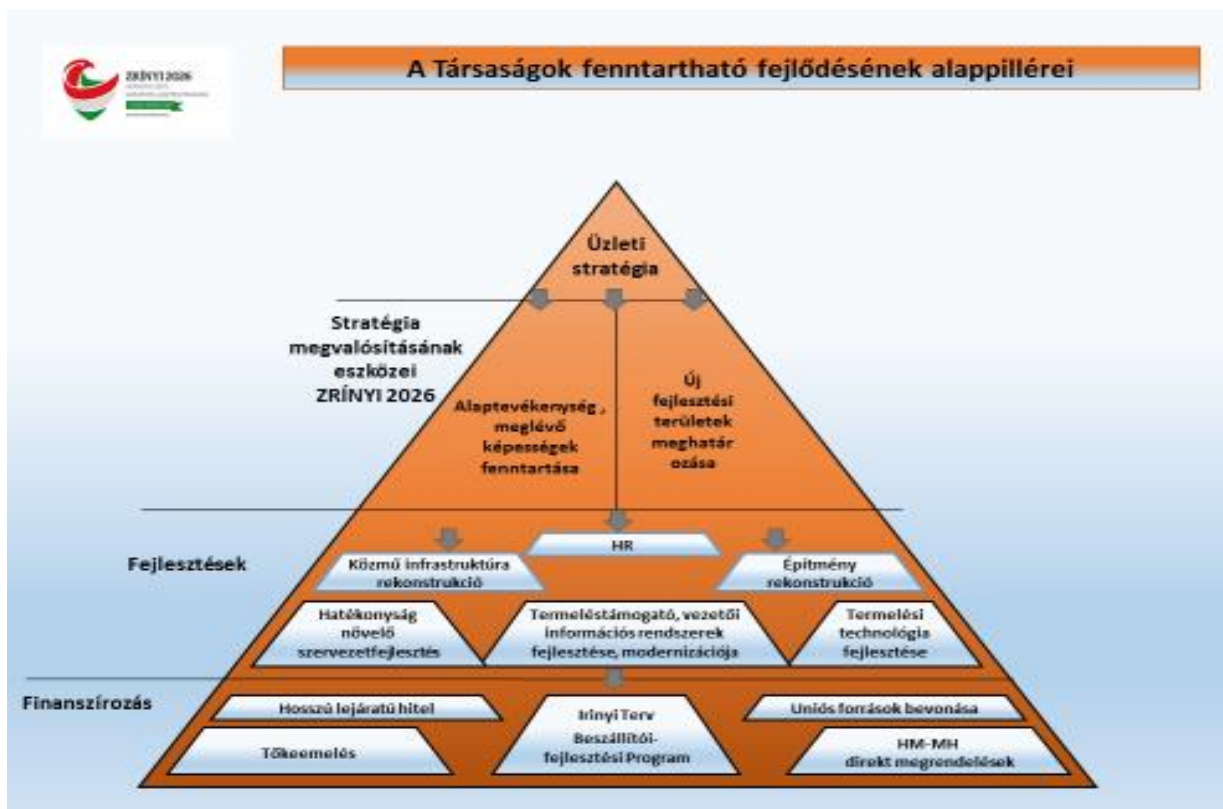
ZRÍNYI 2026

A Társaságok fenntartható fejlődésének alappillérei

Üzleti stratégia

Stratégia megvalósításának eszközei ZRÍNYI 2026

Alaptevékenység , meglévő képességek fenntartása

Új fejlesztési területek meghatár ozása

Fejlesztések

HR

Közmű infrastruktúra rekonstrukció

Építmény rekonstrukció

Hatékonyság növelő szervezetfejlesztés

Termeléstámogató, vezetői információs rendszerek fejlesztése, modernizációja

Termelési technológia fejlesztése

Finanszírozás

Hosszú lejáratú hitel

Irinyi Terv Beszállítói-fejlesztési Program

Uniós források bevonása

Tőkeemelés

HM-MH direkt megrendelések